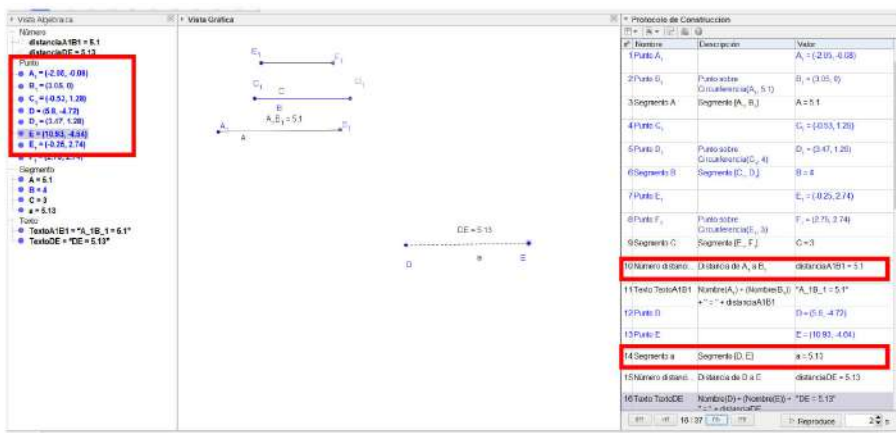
Vista Algebraica
Número
distanciaA1B1 = 5.1
distanciaDE = 5.13
Punto
$A_1$ = (-2.05, -0.08)
$B_1$ = (3.05, 0)
$C_1$ = (-0.52, 1.28)
D = (5.6, -4.72)
$D_1$ = (3.47, 1.28)
E = (10.93, -4.64)
$E_1$ = (-0.25, 2.74)
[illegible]
Segmento
A = 5.1
B = 4
C = 3
a = 5.13
Texto
TextoA1B1 = "A_1B_1 = 5.1"
TextoDE = "DE = 5.13"

Vista Gráfica
$E_1$
$F_1$
$C_1$
C
$D_1$
B
$A_1$
$A_1B_1$ = 5.1
$B_1$
A
DE = 5.13
D
a
E

Protocolo de Construcción

| Nº | Nombre | Descripción | Valor |
|---|---|---|---|
| 1 | Punto $A_1$ | | $A_1$ = (-2.05, -0.08) |
| 2 | Punto $B_1$ | Punto sobre Circunferencia($A_1$, 5.1) | $B_1$ = (3.05, 0) |
| 3 | Segmento A | Segmento [$A_1$, $B_1$] | A = 5.1 |
| 4 | Punto $C_1$ | | $C_1$ = (-0.53, 1.28) |
| 5 | Punto $D_1$ | Punto sobre Circunferencia($C_1$, 4) | $D_1$ = (3.47, 1.28) |
| 6 | Segmento B | Segmento [$C_1$, $D_1$] | B = 4 |
| 7 | Punto $E_1$ | | $E_1$ = (-0.25, 2.74) |
| 8 | Punto $F_1$ | Punto sobre Circunferencia($E_1$, 3) | $F_1$ = (2.75, 2.74) |
| 9 | Segmento C | Segmento [$E_1$, $F_1$] | C = 3 |
| 10 | Número distanci... | Distancia de $A_1$ a $B_1$ | distanciaA1B1 = 5.1 |
| 11 | Texto TextoA1B1 | Nombre($A_1$) + (Nombre($B_1$)) + " = " + distanciaA1B1 | "A_1B_1 = 5.1" |
| 12 | Punto D | | D = (5.6, -4.72) |
| 13 | Punto E | | E = (10.93, -4.64) |
| 14 | Segmento a | Segmento [D, E] | a = 5.13 |
| 15 | Número distanci... | Distancia de D a E | distanciaDE = 5.13 |
| 16 | Texto TextoDE | Nombre(D) + (Nombre(E)) + " = " + distanciaDE | "DE = 5.13" |

16 / 37 Reproduce 2 s